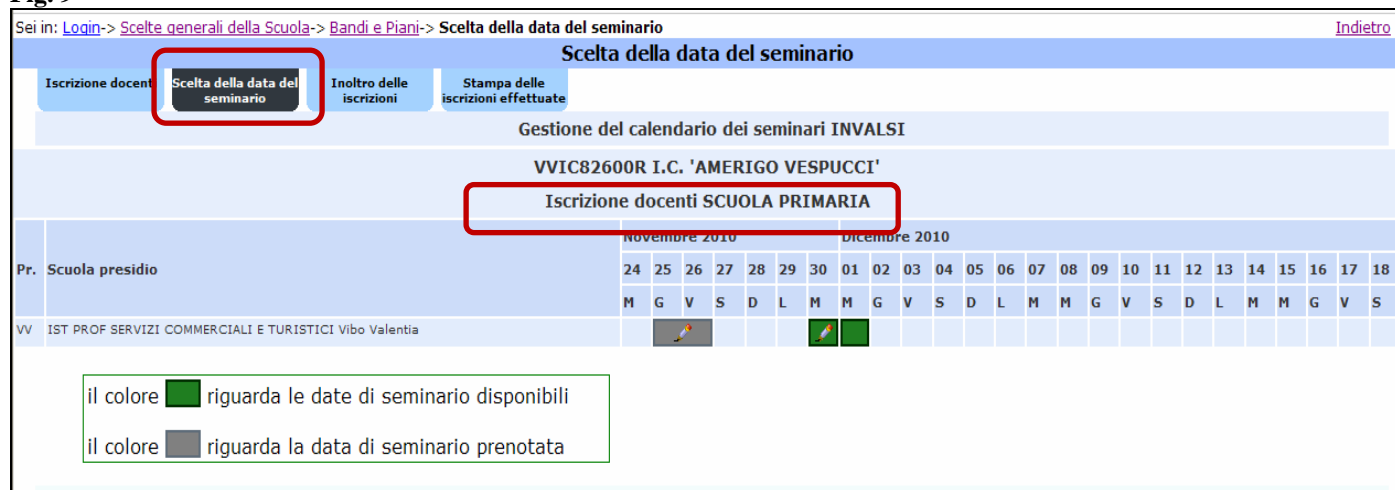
Sei in: Login-> Scelte generali della Scuola-> Bandi e Piani-> Scelta della data del seminario

Indietro

Scelta della data del seminario

Iscrizione docenti

Scelta della data del seminario

Inoltro delle iscrizioni

Stampa delle iscrizioni effettuate

Gestione del calendario dei seminari INVALSI

VVIC82600R I.C. 'AMERIGO VESPUCCI'

Iscrizione docenti SCUOLA PRIMARIA

| Pr. | Scuola presidio | Novembre 2010 | | | | | | | Dicembre 2010 | | | | | | | | | | | | | | | | | | |
|---|---|---|---|---|---|---|---|---|---|---|---|---|---|---|---|---|---|---|---|---|---|---|---|---|---|---|---|
| | | 24 | 25 | 26 | 27 | 28 | 29 | 30 | 01 | 02 | 03 | 04 | 05 | 06 | 07 | 08 | 09 | 10 | 11 | 12 | 13 | 14 | 15 | 16 | 17 | 18 |
| | | M | G | V | S | D | L | M | M | G | V | S | D | L | M | M | G | V | S | D | L | M | M | G | V | S |
| VV | IST PROF SERVIZI COMMERCIALI E TURISTICI Vibo Valentia | | | | | | | | | | | | | | | | | | | | | | | | | |

il colore riguarda le date di seminario disponibili

il colore riguarda la data di seminario prenotata